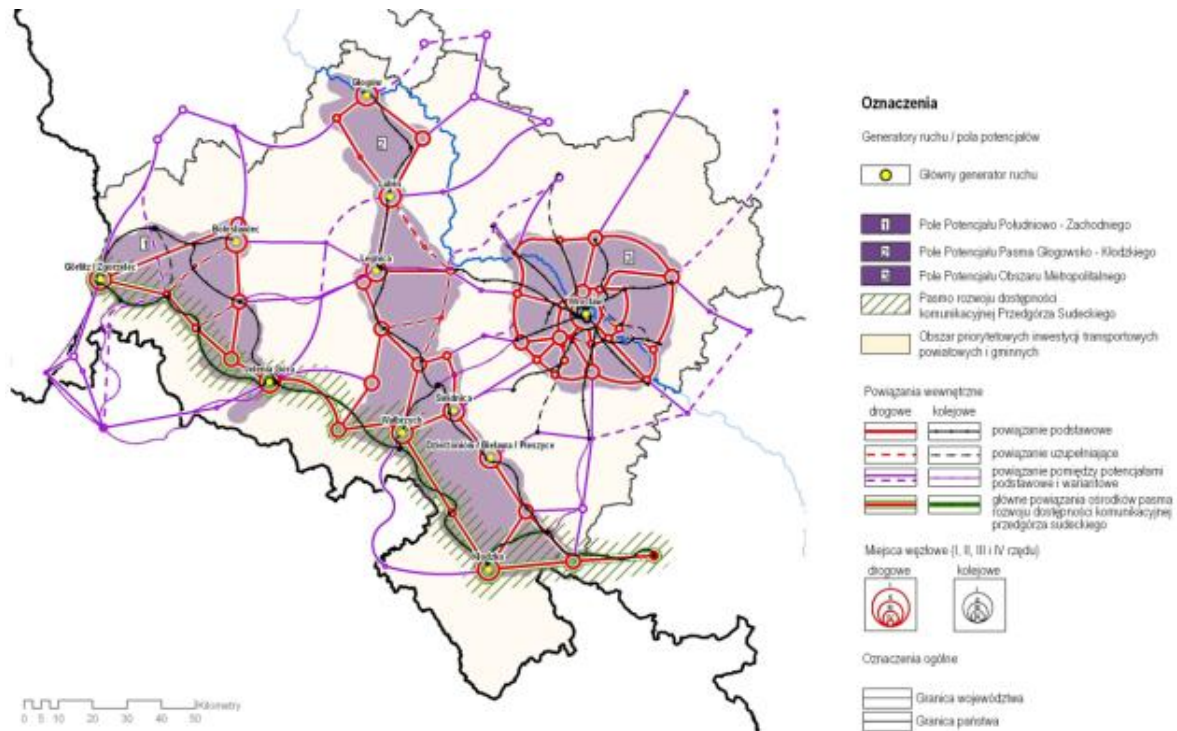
Głogów

Lubin

Bolesławiec

Görlitz / Zgorzelec

Legnica

Wrocław

Jelenia Góra

Świdnica

Wałbrzych

Dzierżoniów / Bielawa / Pieszyce

Kłodzko

0 5 10 20 30 40 50 Kilometry

Oznaczenia

Generatory ruchu / pola potencjałów

Główny generator ruchu

Pole Potencjału Południowo - Zachodniego

Pole Potencjału Pasma Głogowsko - Kłodzkiego

Pole Potencjału Obszaru Metropolitalnego

Pasmo rozwoju dostępności komunikacyjnej Przedgórza Sudeckiego

Obszar priorytetowych inwestycji transportowych powiatowych i gminnych

Powiązania wewnętrzne

drogowe kolejowe

powiązanie podstawowe

powiązanie uzupełniające

powiązanie pomiędzy potencjałami podstawowe i wariantowe

główne powiązania ośrodków pasma rozwoju dostępności komunikacyjnej przedgórza sudeckiego

Miejsca węzłowe (I, II, III i IV rzędu)

drogowe kolejowe

Oznaczenia ogólne

Granica województwa

Granica państwa